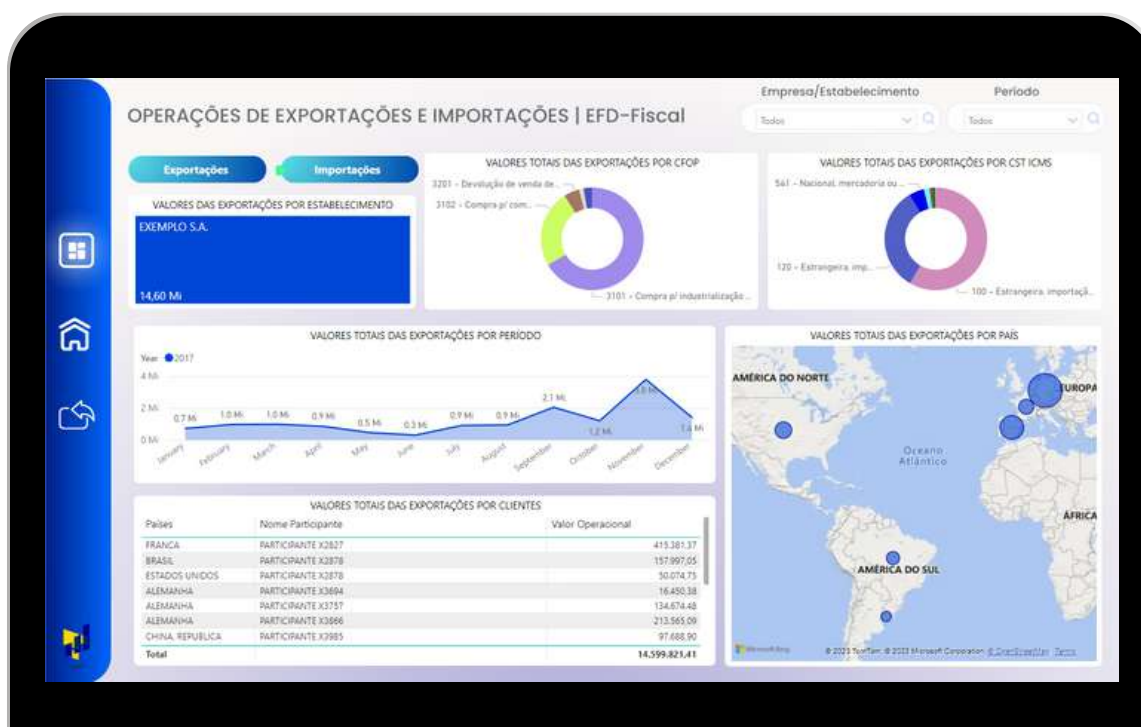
OPERAÇÕES DE EXPORTAÇÕES E IMPORTAÇÕES | EFD-Fiscal

Empresa/Estabelecimento
Todos

Período
Todos

Exportações
Importações

VALORES DAS EXPORTAÇÕES POR ESTABELECIMENTO
EXEMPLO S.A.
14,60 Mi

VALORES TOTAIS DAS EXPORTAÇÕES POR CFOP
3201 - Devolução de venda de...
3102 - Compra p/ com...
3101 - Compra p/ industrialização...

VALORES TOTAIS DAS EXPORTAÇÕES POR CST ICMS
561 - Nacional, mercadoria ou...
120 - Estrangeira, imp...
100 - Estrangeira, importaçã...

VALORES TOTAIS DAS EXPORTAÇÕES POR PERÍODO
Year 2017
4 Mi
2 Mi
0 Mi
0,7 Mi 1,0 Mi 1,0 Mi 0,9 Mi 0,5 Mi 0,3 Mi 0,9 Mi 0,9 Mi 2,1 Mi 1,2 Mi 3,8 Mi 1,4 Mi
January February March April May June July August September October November December

VALORES TOTAIS DAS EXPORTAÇÕES POR PAÍS
AMÉRICA DO NORTE
EUROPA
Oceano Atlântico
ÁFRICA
AMÉRICA DO SUL
Microsoft Bing
© 2023 TomTom, © 2023 Microsoft Corporation © OpenStreetMap Terms

VALORES TOTAIS DAS EXPORTAÇÕES POR CLIENTES

| Países | Nome Participante | Valor Operacional |
|---|---|---|
| FRANCA | PARTICIPANTE X2827 | 415.381,37 |
| BRASIL | PARTICIPANTE X2878 | 157.997,05 |
| ESTADOS UNIDOS | PARTICIPANTE X2878 | 50.074,75 |
| ALEMANHA | PARTICIPANTE X3694 | 16.450,38 |
| ALEMANHA | PARTICIPANTE X3757 | 134.674,48 |
| ALEMANHA | PARTICIPANTE X3866 | 213.565,09 |
| CHINA, REPUBLICA | PARTICIPANTE X3985 | 97.688,90 |
| Total | | 14.599.821,41 |